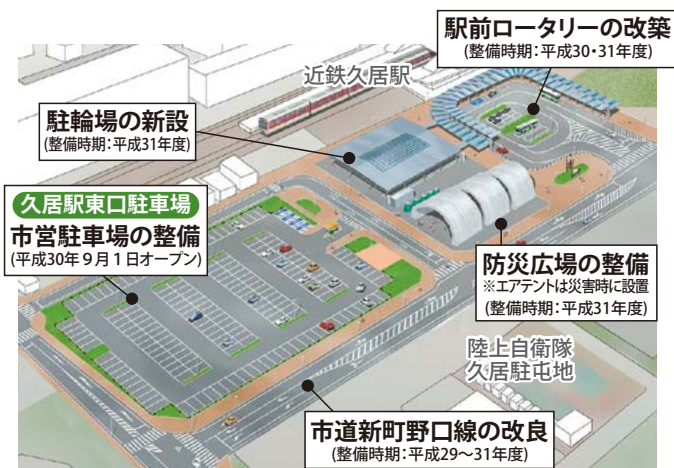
駅前ロータリーの改築
(整備時期:平成30・31年度)

近鉄久居駅

駐輪場の新設
(整備時期:平成31年度)

久居駅東口駐車場
市営駐車場の整備
(平成30年9月1日オープン)

防災広場の整備
※エアテントは災害時に設置
(整備時期:平成31年度)

陸上自衛隊
久居駐屯地

市道新町野口線の改良
(整備時期:平成29~31年度)